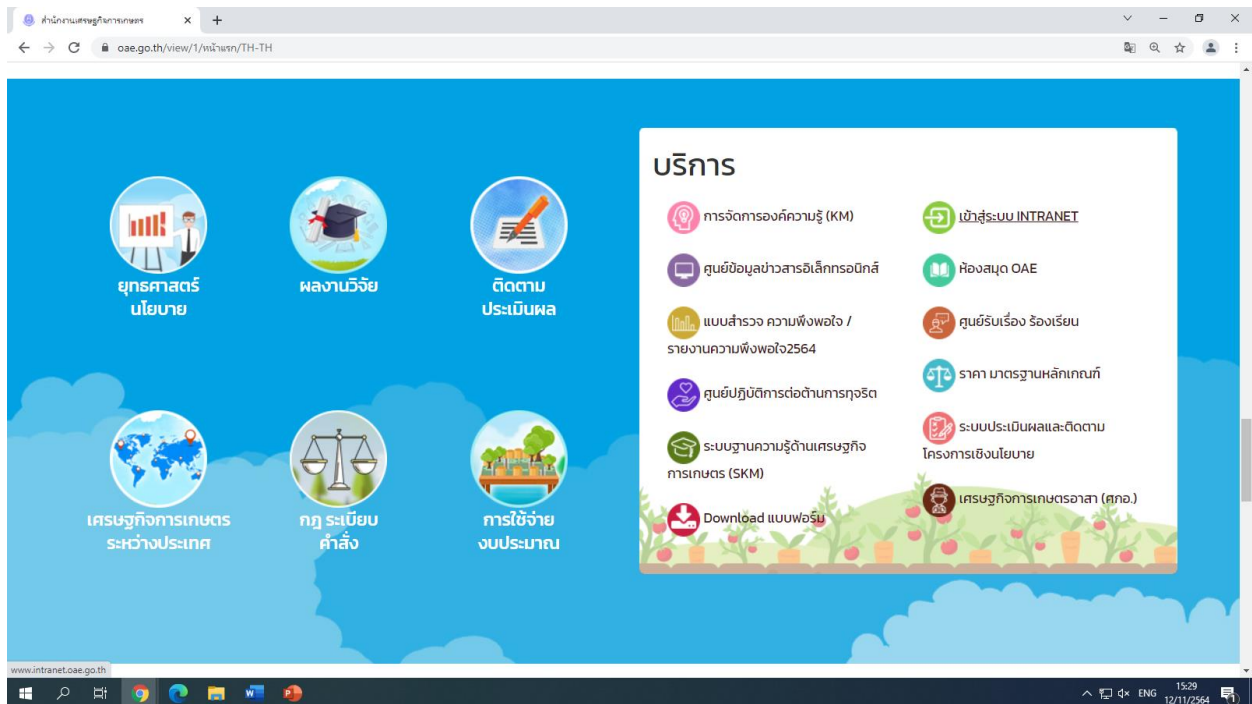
สำนักงานเศรษฐกิจการเกษตร ×

oae.go.th/view/1/หน้าแรก/TH-TH

ยุทธศาสตร์
นโยบาย

ผลงานวิจัย

ติดตาม
ประเมินผล

เศรษฐกิจการเกษตร
ระหว่างประเทศ

กฎ ระเบียบ
คำสั่ง

การใช้จ่าย
งบประมาณ

บริการ

การจัดการองค์ความรู้ (KM)

ศูนย์ข้อมูลข่าวสารอิเล็กทรอนิกส์

แบบสำรวจ ความพึงพอใจ / รายงานความพึงพอใจ2564

ศูนย์ปฏิบัติการต่อต้านการทุจริต

ระบบฐานความรู้ด้านเศรษฐกิจการเกษตร (SKM)

Download แบบฟอร์ม

เข้าสู่ระบบ INTRANET

ห้องสมุด OAE

ศูนย์รับเรื่อง ร้องเรียน

ราคา มาตรฐานหลักเกณฑ์

ระบบประเมินผลและติดตามโครงการเชิงนโยบาย

เศรษฐกิจการเกษตรอาสา (ศกอ.)

www.intranet.oae.go.th

ENG 15:29 12/11/2564